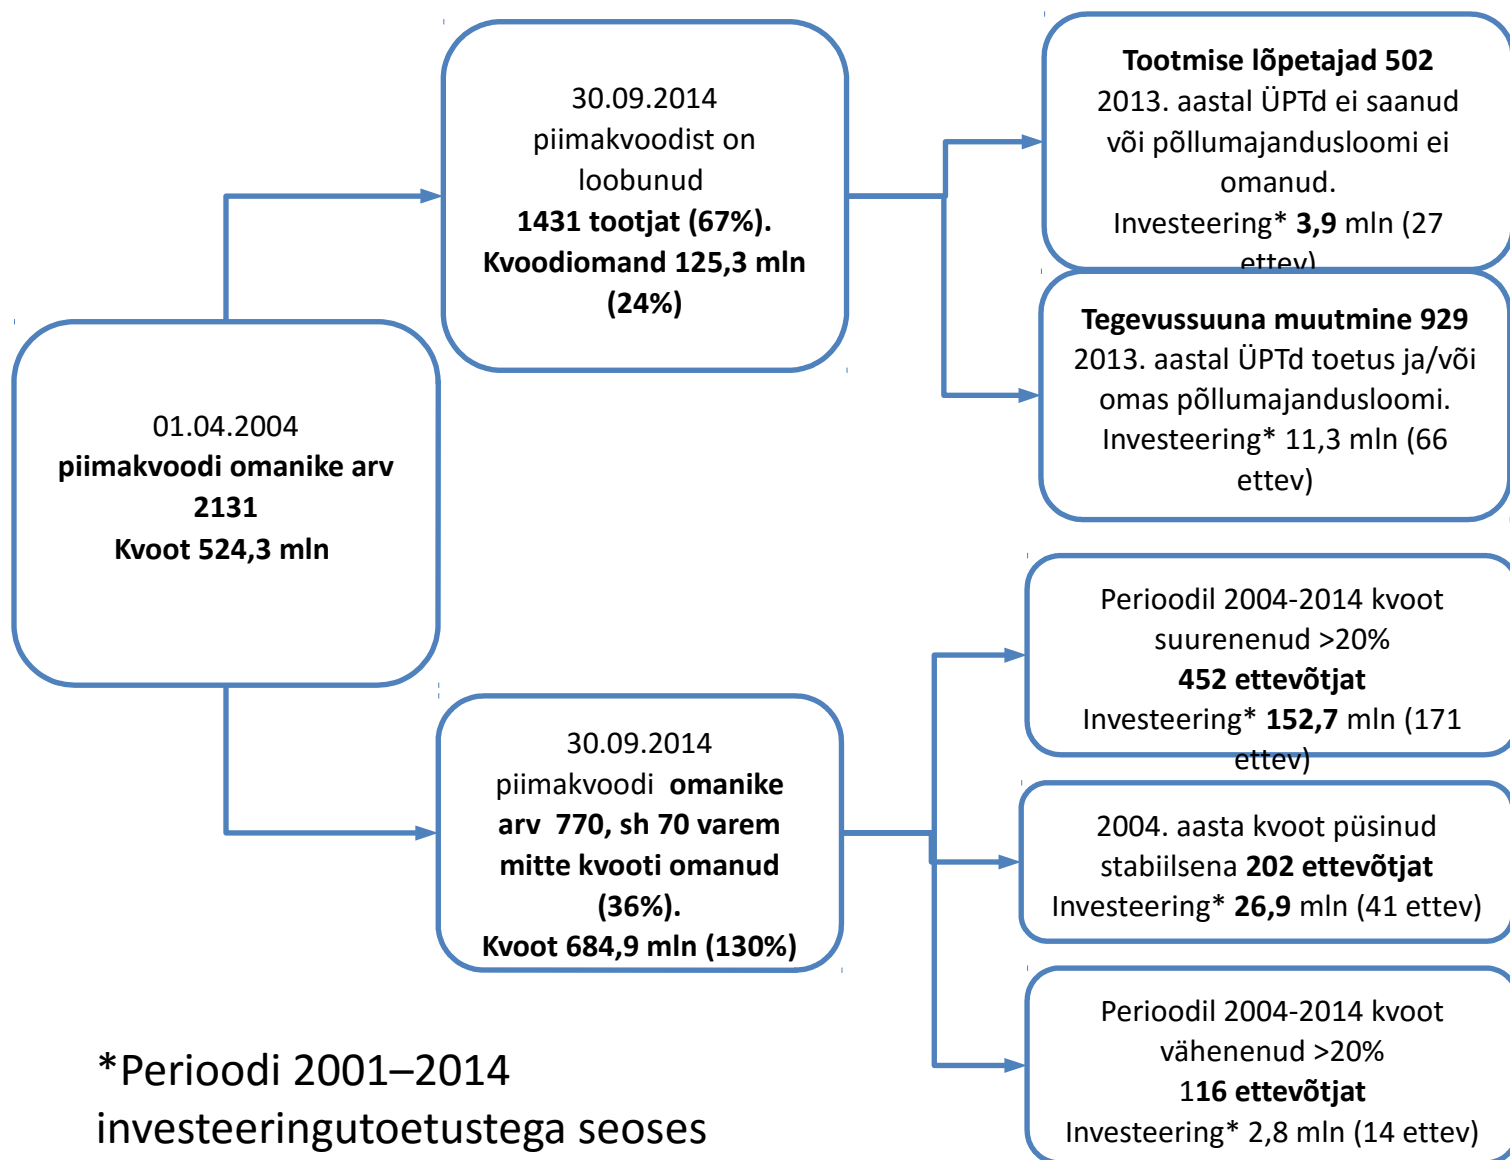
01.04.2004
**piimakvoodi omanike arv 2131**
**Kvoot 524,3 mln**

30.09.2014
piimakvoodist on loobunud
**1431 tootjat (67%). Kvoodiomand 125,3 mln (24%)**

**Tootmise lõpetajad 502**
2013. aastal ÜPTd ei saanud või põllumajandusloomi ei omanud.
Investeering* **3,9** mln (27 ettev)

**Tegevussuuna muutmine 929**
2013. aastal ÜPTd toetus ja/või omas põllumajandusloomi.
Investeering* 11,3 mln (66 ettev)

30.09.2014
piimakvoodi **omanike arv 770, sh 70 varem mitte kvooti omanud (36%).**
**Kvoot 684,9 mln (130%)**

Perioodil 2004-2014 kvoot suurenenud >20%
**452 ettevõtjat**
Investeering* **152,7** mln (171 ettev)

2004. aasta kvoot püsinud stabiilsena **202 ettevõtjat**
Investeering* **26,9** mln (41 ettev)

Perioodil 2004-2014 kvoot vähenenud >20%
**116 ettevõtjat**
Investeering* 2,8 mln (14 ettev)

*Perioodi 2001–2014 investeeringutoetustega seoses